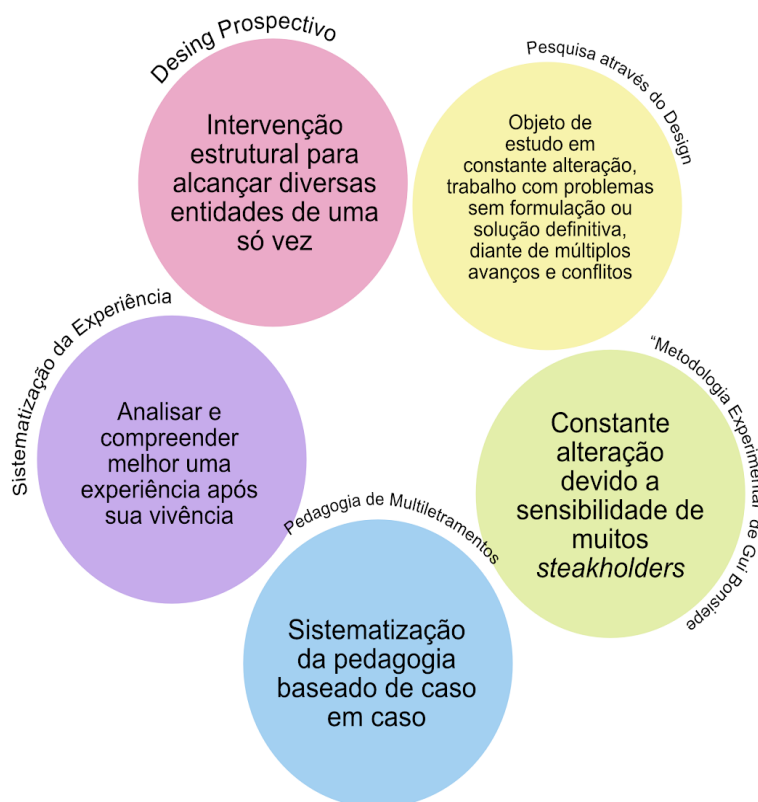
Desing Prospectivo

Intervenção estrutural para alcançar diversas entidades de uma só vez

Pesquisa através do Design

Objeto de estudo em constante alteração, trabalho com problemas sem formulação ou solução definitiva, diante de múltiplos avanços e conflitos

Sistematização da Experiência

Analisar e compreender melhor uma experiência após sua vivência

"Metodologia Experimental" de Gui Bonsiepe

Constante alteração devido a sensibilidade de muitos *steakholders*

Pedagogia de Multiletramentos

Sistematização da pedagogia baseado de caso em caso